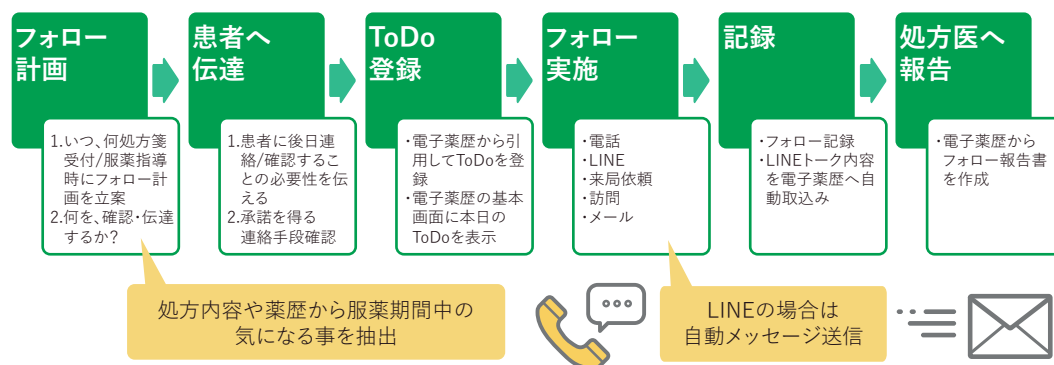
フォロー計画

1.いつ、何処方箋受付/服薬指導時にフォロー計画を立案
2.何を、確認・伝達するか?

患者へ伝達

1.患者に後日連絡/確認することの必要性を伝える
2.承諾を得る連絡手段確認

ToDo登録

・電子薬歴から引用してToDoを登録
・電子薬歴の基本画面に本日のToDoを表示

フォロー実施

・電話
・LINE
・来局依頼
・訪問
・メール

記録

・フォロー記録
・LINEトーク内容を電子薬歴へ自動取込み

処方医へ報告

・電子薬歴からフォロー報告書を作成

処方内容や薬歴から服薬期間中の気になる事を抽出

LINEの場合は自動メッセージ送信